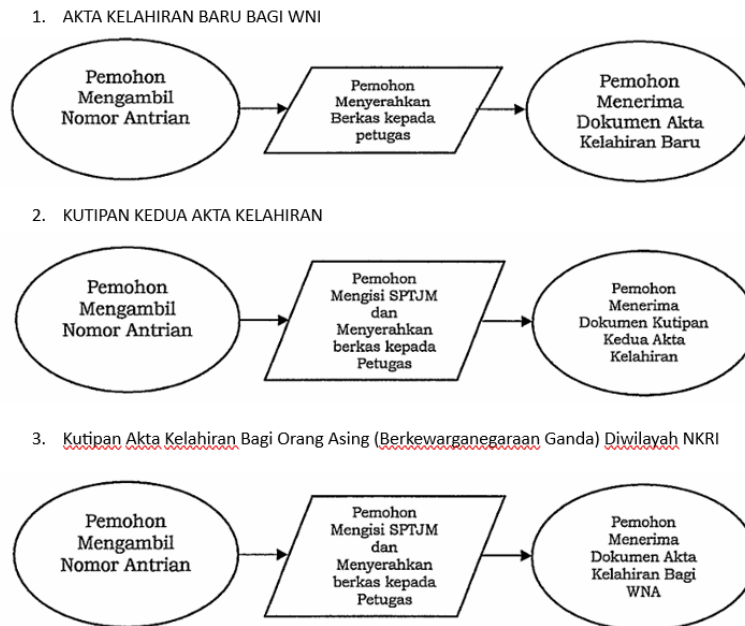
1. AKTA KELAHIRAN BARU BAGI WNI

Pemohon Mengambil Nomor Antrian

Pemohon Menyerahkan Berkas kepada petugas

Pemohon Menerima Dokumen Akta Kelahiran Baru

2. KUTIPAN KEDUA AKTA KELAHIRAN

Pemohon Mengambil Nomor Antrian

Pemohon Mengisi SPTJM dan Menyerahkan berkas kepada Petugas

Pemohon Menerima Dokumen Kutipan Kedua Akta Kelahiran

3. Kutipan Akta Kelahiran Bagi Orang Asing (Berkewarganegaraan Ganda) Diwilayah NKRI

Pemohon Mengambil Nomor Antrian

Pemohon Mengisi SPTJM dan Menyerahkan berkas kepada Petugas

Pemohon Menerima Dokumen Akta Kelahiran Bagi WNA